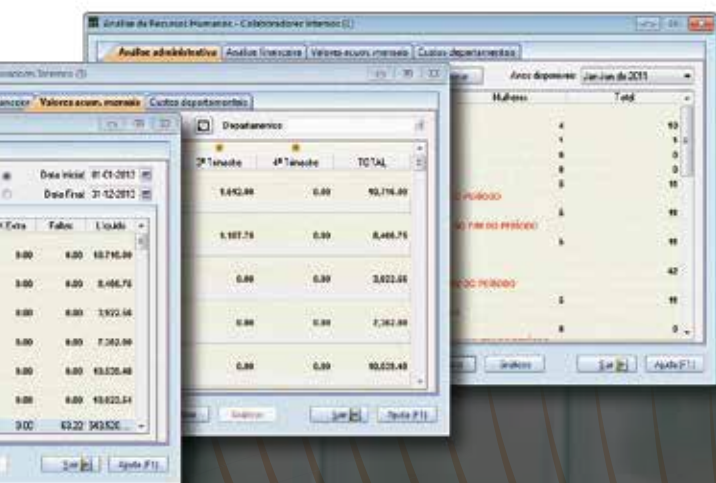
Análise de Recursos Humanos - Colaboradores Internos (1)

Análise administrativa | Análise financeira | Valores acum. mensais | Custos departamentais

Anos disponíveis: Jan-Jan de 2011

Mulheres | Total

4 | 10
1 | 1
0 | 0
0 | 0
5 | 11

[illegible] PERÍODO

6 | 11

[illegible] FIM DO PERÍODO

6 | 11

42

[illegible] PERÍODO

5 | 11

0 | 0

Gráficos | Sair | Ajuda (F1)

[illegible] Internos (3)

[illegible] financeira | Valores acum. mensais | Custos departamentais

Departamentos

3º Trimestre | 4º Trimestre | TOTAL
1.692,00 | 0,00 | 10.716,00
1.107,75 | 0,00 | 8.466,75
0,00 | 0,00 | 3.022,56
0,00 | 0,00 | 7.362,00
0,00 | 0,00 | 10.535,48

Gráficos | Sair | Ajuda (F1)

Data Inicial: 01-01-2012
Data Final: 31-12-2012

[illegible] Extra | Faltas | Líquido
0,00 | 0,00 | 10.716,00
0,00 | 0,00 | 8.466,75
0,00 | 0,00 | 3.922,56
0,00 | 0,00 | 7.362,00
0,00 | 0,00 | 10.535,48
0,00 | 0,00 | 10.023,54
0,00 | 63,22 | 343.526 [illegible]

Sair | Ajuda (F1)